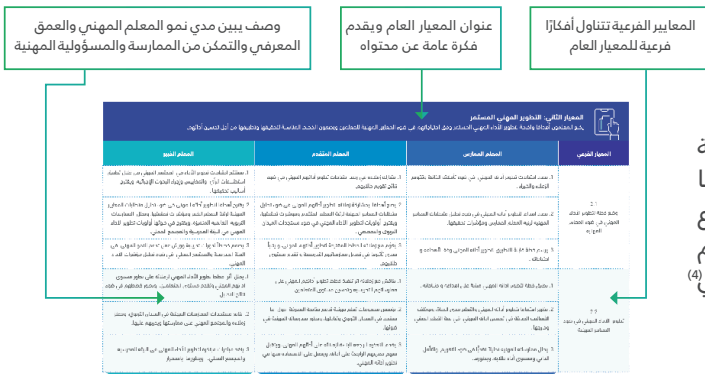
وصف يبين مدى نمو المعلم المهني والعمق المعرفي والتمكن من الممارسة والمسؤولية المهنية

عنوان المعيار العام ويقدم فكرة عامة عن محتواه

المعايير الفرعية تتناول أفكارًا فرعية للمعيار العام

المعيار الثاني: التطوير المهني المستمر

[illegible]

| المعيار الفرعي | المعلم الممارس | المعلم المتقدم | المعلم الخبير |
|---|---|---|---|
| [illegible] | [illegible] | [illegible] | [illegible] |
| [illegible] | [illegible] | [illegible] | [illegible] |

(4)